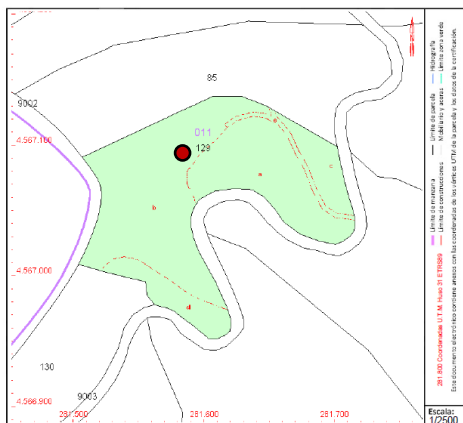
85
9002
011
129
a
b
c
d
e
4,567,100
4,567,000
130
9003
4,566,900
281,500
281,600
281,700
Límite de parcela
Mobiliario y aceras
Hidrografía
Límite zona verde
Límite de manzana
Límite de construcciones
281,800 Coordenadas U.T.M. Huso 31 ETRS89
Este documento electrónico contiene anexos con las coordenadas de los vértices UTM de la parcela y los datos de la confirmación.
Escala:
1/2500